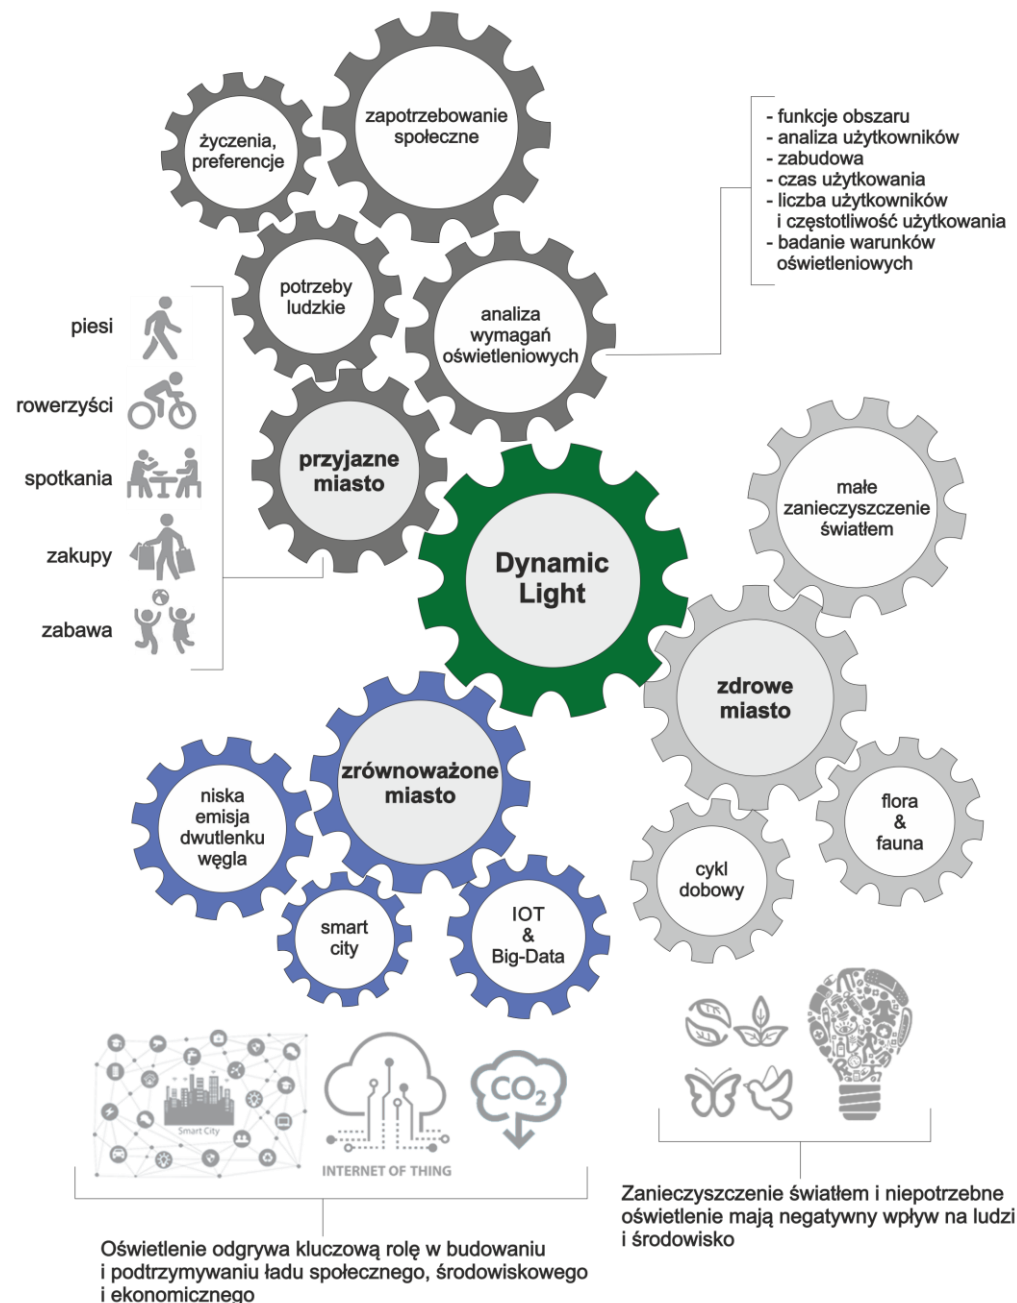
życzenia, preferencje

zapotrzebowanie społeczne

- funkcje obszaru
- analiza użytkowników
- zabudowa
- czas użytkowania
- liczba użytkowników i częstotliwość użytkowania
- badanie warunków oświetleniowych

potrzeby ludzkie

analiza wymagań oświetleniowych

piesi

rowerzyści

spotkania

zakupy

zabawa

przyjazne miasto

Dynamic Light

małe zanieczyszczenie światłem

zdrowe miasto

zrównoważone miasto

niska emisja dwutlenku węgla

flora & fauna

cykl dobowy

smart city

IOT & Big-Data

Smart City

INTERNET OF THING

$CO_2$

Zanieczyszczenie światłem i niepotrzebne oświetlenie mają negatywny wpływ na ludzi i środowisko

Oświetlenie odgrywa kluczową rolę w budowaniu i podtrzymywaniu ładu społecznego, środowiskowego i ekonomicznego